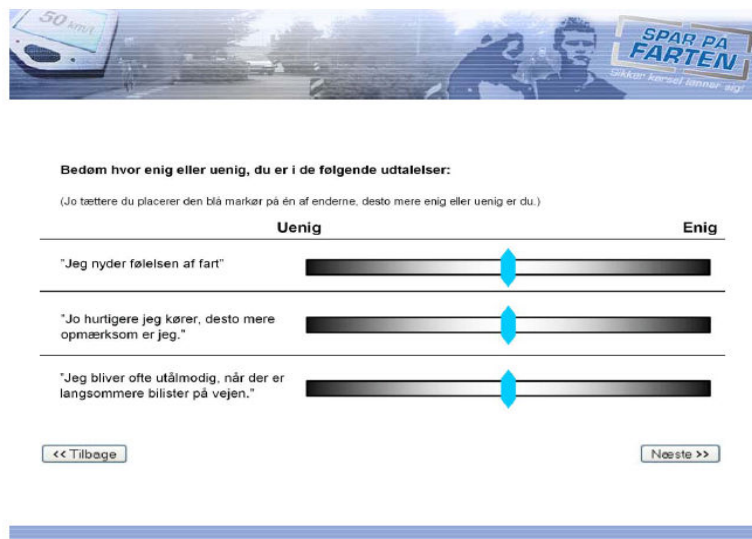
50 km/t

SPAR PÅ FARTEN
Sikker kørsel lønner sig!

Bedøm hvor enig eller uenig, du er i de følgende udtalelser:

(Jo tættere du placerer den blå markør på én af enderne, desto mere enig eller uenig er du.)

Uenig

Enig

"Jeg nyder følelsen af fart"

"Jo hurtigere jeg kører, desto mere opmærksom er jeg."

"Jeg bliver ofte utålmodig, når der er langsommere bilister på vejen."

<< Tilbage

Næste >>